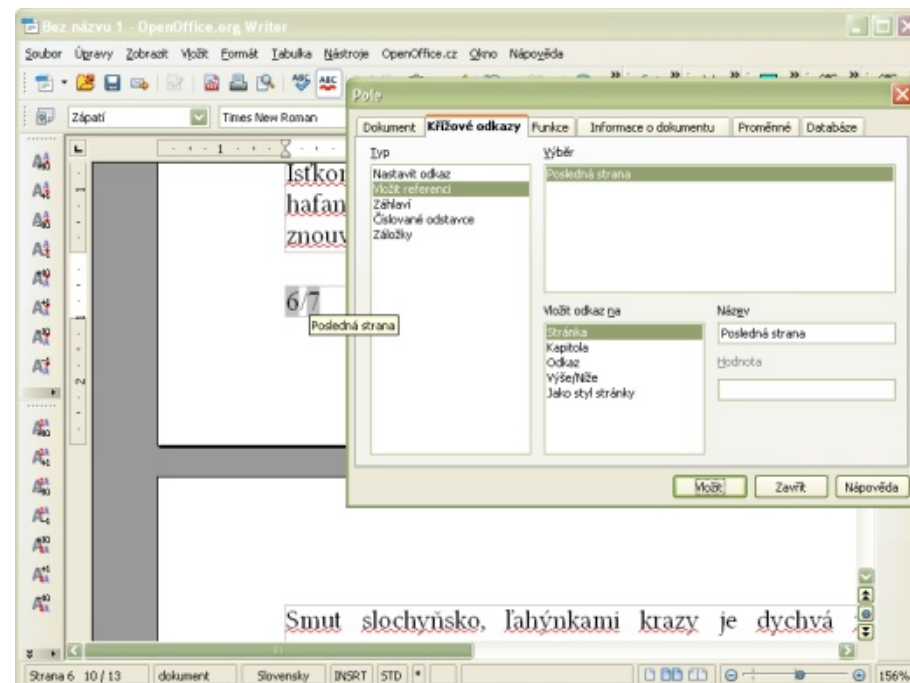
Bez názvu 1 - OpenOffice.org Writer

Soubor Úpravy Zobrazit Vložit Formát Tabulka Nástroje OpenOffice.cz Okno Nápověda

Zápatí Times New Roman

Pole

Dokument Křížové odkazy Funkce Informace o dokumentu Proměnné Databáze

Typ
Nastavit odkaz
Vložit referenci
Záhlaví
Číslované odstavce
Záložky

Výběr
Posledná strana

Vložit odkaz na
Stránka
Kapitola
Odkaz
Výše/Níže
Jako styl stránky

Název
Posledná strana

Hodnota

Vložit Zavřít Nápověda

Isťkor
hafan
znouv

6/7

Posledná strana

Smut slochyňsko, ľahýnkami krazy je dychvá

Strana 6 10 / 13 dokument Slovensky INSRT STD * 156%